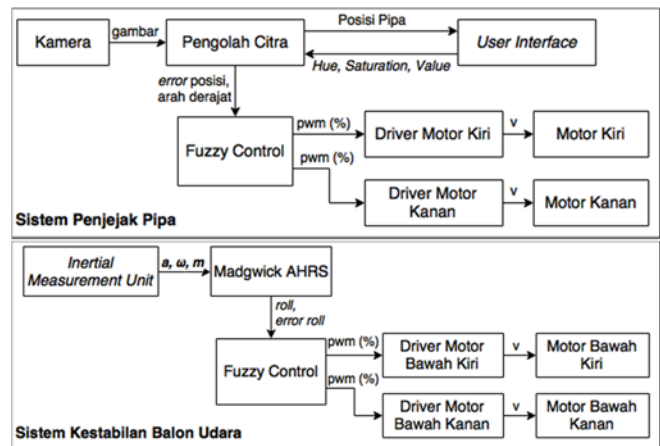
Kamera
gambar
Pengolah Citra
Posisi Pipa
User Interface
Hue, Saturation, Value
error posisi, arah derajat
Fuzzy Control
pwm (%)
Driver Motor Kiri
v
Motor Kiri
pwm (%)
Driver Motor Kanan
v
Motor Kanan
Sistem Penjejak Pipa

Inertial Measurement Unit
a, ω, m
Madgwick AHRS
roll, error roll
Fuzzy Control
pwm (%)
Driver Motor Bawah Kiri
v
Motor Bawah Kiri
pwm (%)
Driver Motor Bawah Kanan
v
Motor Bawah Kanan
Sistem Kestabilan Balon Udara